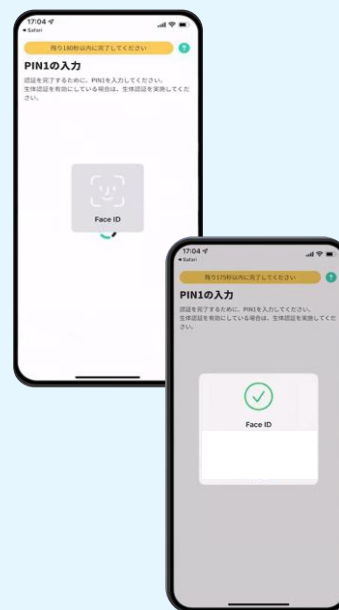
17:04
◂ Safari

残り180秒以内に完了してください

?

PIN1の入力

認証を完了するために、PIN1を入力してください。
生体認証を有効にしている場合は、生体認証を実施してください。

Face ID

17:04
◂ Safari

残り175秒以内に完了してください

PIN1の入力

認証を完了するために、PIN1を入力してください。
生体認証を有効にしている場合は、生体認証を実施してください。

Face ID